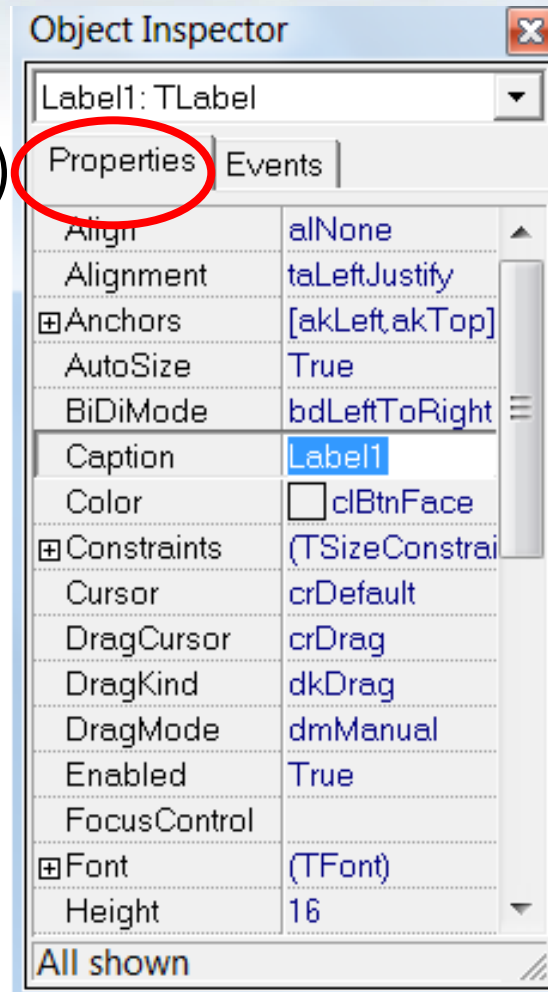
Object Inspector

Label1: TLabel

Properties | Events

| | |
|---|---|
| Align | alNone |
| Alignment | taLeftJustify |
| ⊞Anchors | [akLeft,akTop] |
| AutoSize | True |
| BiDiMode | bdLeftToRight |
| Caption | Label1 |
| Color | clBtnFace |
| ⊞Constraints | (TSizeConstrai |
| Cursor | crDefault |
| DragCursor | crDrag |
| DragKind | dkDrag |
| DragMode | dmManual |
| Enabled | True |
| FocusControl | |
| ⊞Font | (TFont) |
| Height | 16 |

All shown